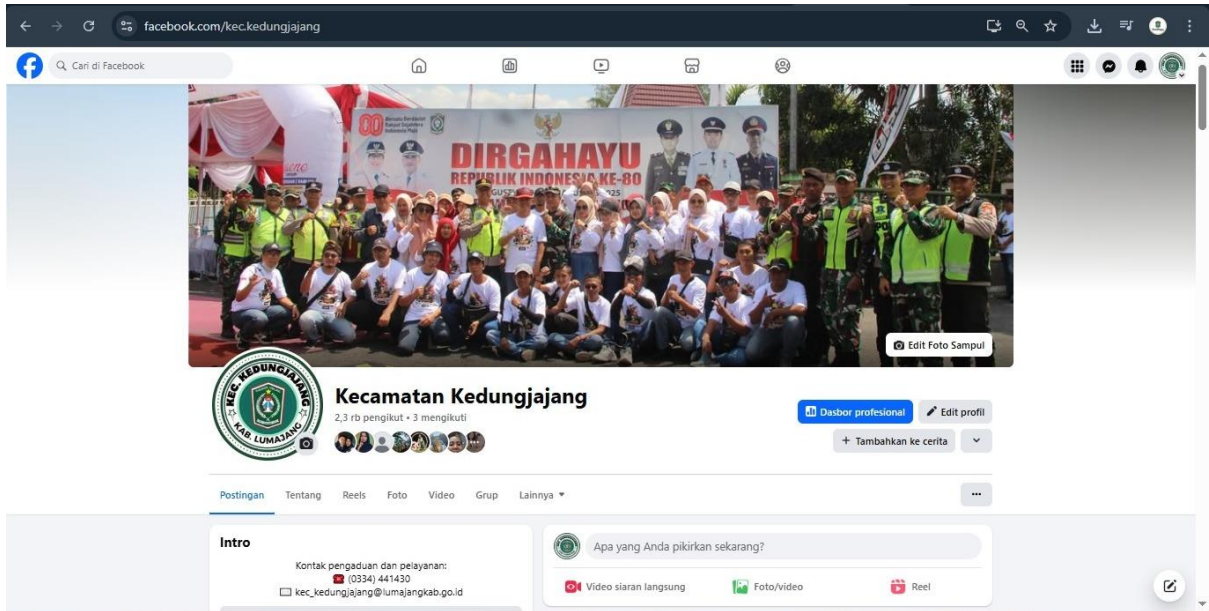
facebook.com/kec.kedungjajang

Cari di Facebook

DIRGAHAYU
REPUBLIK INDONESIA KE-80

Edit Foto Sampul

KEC. KEDUNGJAJANG
KAB. LUMAJANG

Kecamatan Kedungjajang
2,3 rb pengikut • 3 mengikuti

Dasbor profesional
Edit profil
+ Tambahkan ke cerita

Postingan
Tentang
Reels
Foto
Video
Grup
Lainnya

Intro
Kontak pengaduan dan pelayanan:
(0334) 441430
kec_kedungjajang@lumajangkab.go.id

Apa yang Anda pikirkan sekarang?
Video siaran langsung
Foto/video
Reel